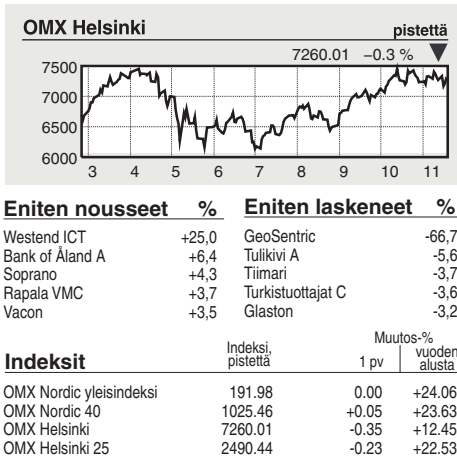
OMX Helsinki

pistettä

7260.01 –0.3 %

7500
7000
6500
6000

3 4 5 6 7 8 9 10 11

| Eniten nousseet | % |
|---|---|
| Westend ICT | +25,0 |
| Bank of Åland A | +6,4 |
| Soprano | +4,3 |
| Rapala VMC | +3,7 |
| Vacon | +3,5 |

| Eniten laskeneet | % |
|---|---|
| GeoSentric | -66,7 |
| Tulikivi A | -5,6 |
| Tiimari | -3,7 |
| Turkistuottajat C | -3,6 |
| Glaston | -3,2 |

Muutos-%

| Indeksit | Indeksi, pistettä | 1 pv | vuoden alusta |
|---|---|---|---|
| OMX Nordic yleisindeksi | 191.98 | 0.00 | +24.06 |
| OMX Nordic 40 | 1025.46 | +0.05 | +23.63 |
| OMX Helsinki | 7260.01 | -0.35 | +12.45 |
| OMX Helsinki 25 | 2490.44 | -0.23 | +22.53 |